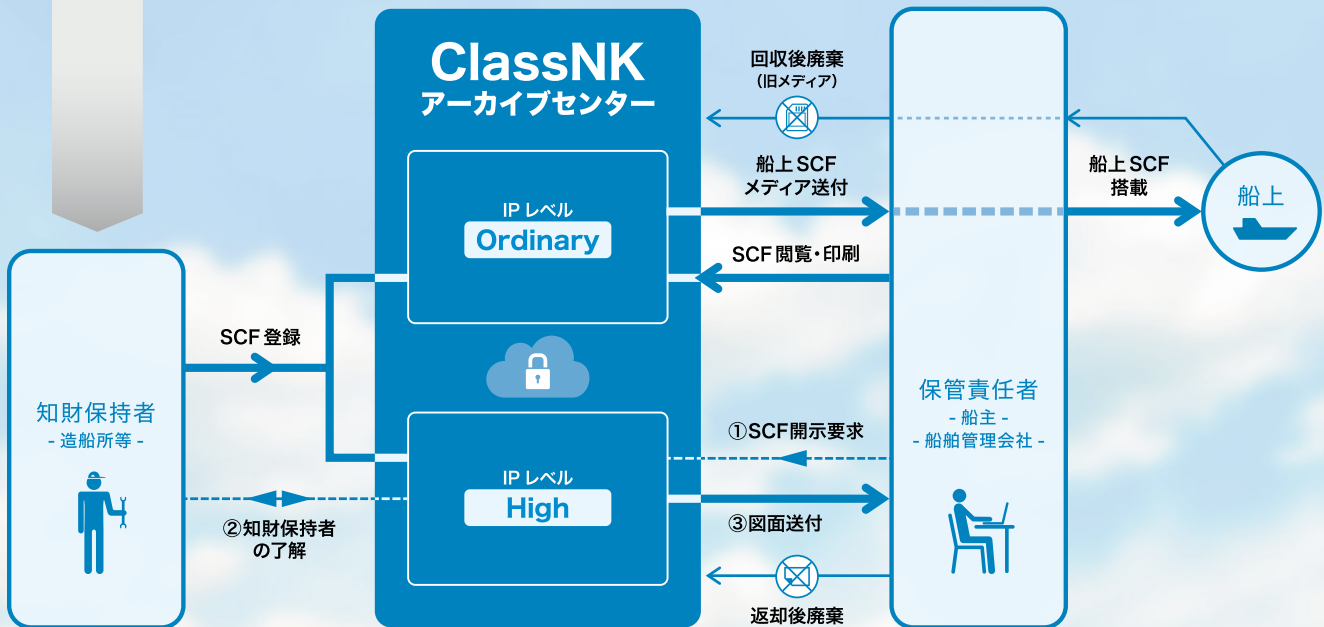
ClassNK
アーカイブセンター

IP レベル
Ordinary

IP レベル
High

回収後廃棄
(旧メディア)

船上 SCF
メディア送付

SCF 閲覧・印刷

船上 SCF
搭載

船上

SCF 登録

知財保持者
- 造船所等 -

②知財保持者
の了解

①SCF開示要求

③図面送付

返却後廃棄

保管責任者
- 船主 -
- 船舶管理会社 -